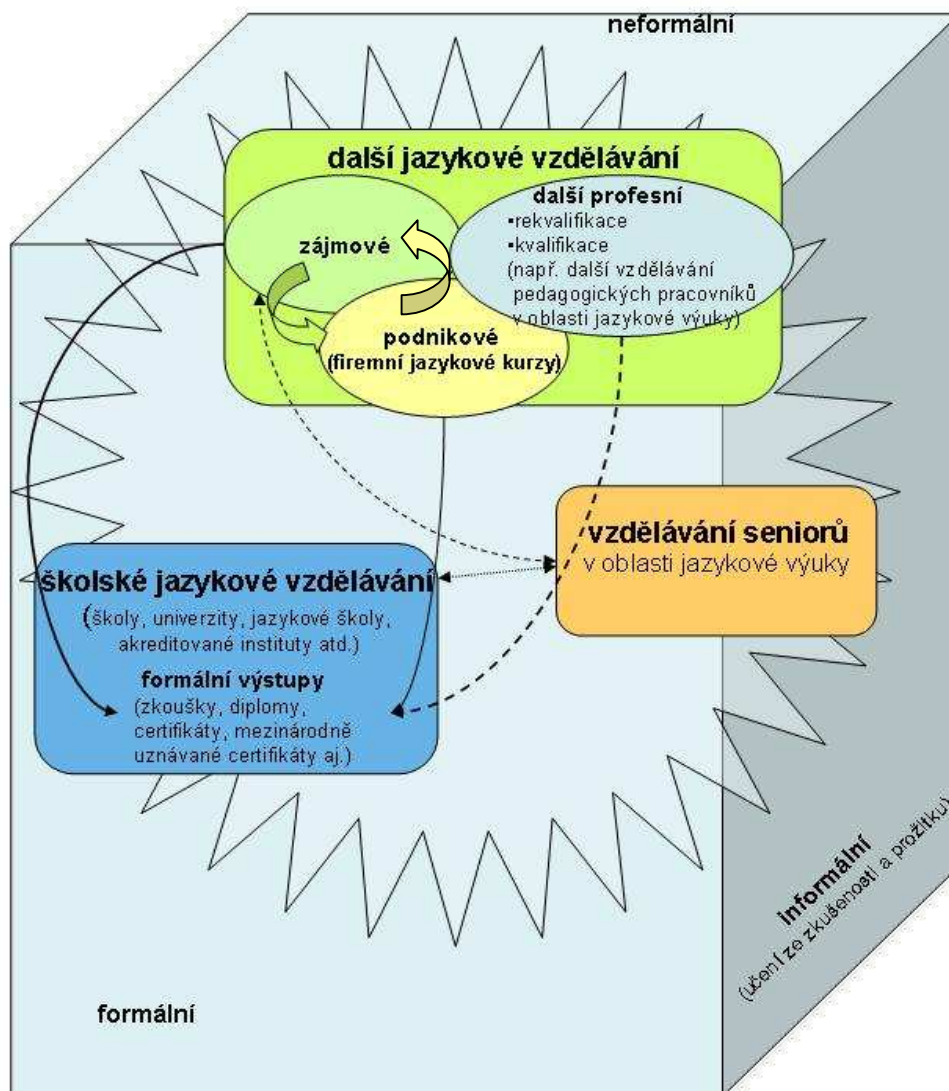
neformální

další jazykové vzdělávání

zájmové

další profesní
▪rekvalifikace
▪kvalifikace
(např. další vzdělávání pedagogických pracovníků v oblasti jazykové výuky)

podnikové
(firemní jazykové kurzy)

vzdělávání seniorů
v oblasti jazykové výuky

školské jazykové vzdělávání
(školy, univerzity, jazykové školy, akreditované instituty atd.)

formální výstupy
(zkoušky, diplomy, certifikáty, mezinárodně uznávané certifikáty aj.)

informální
(učení ze zkušeností a prožitku)

formální